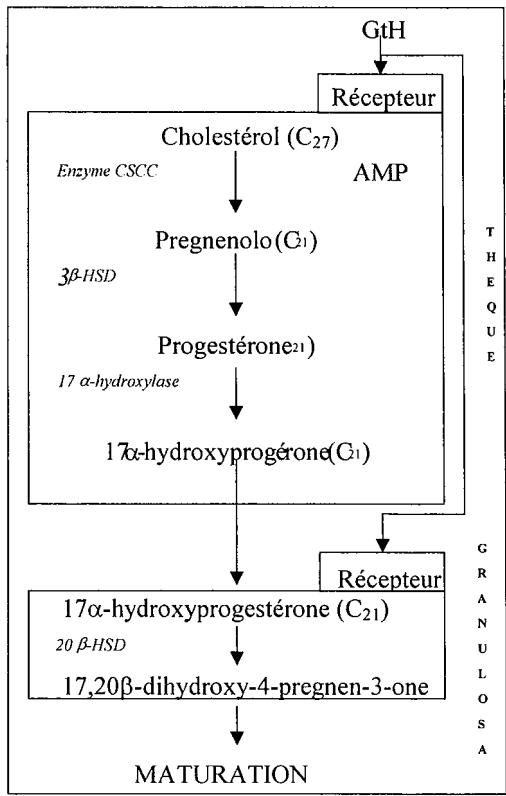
GtH

Récepteur

Cholestérol ($C_{27}$)

Enzyme CSCC

AMP

Pregnenolo($C_{21}$)

3β-HSD

Progestérone21)

17 α-hydroxylase

17α-hydroxyprogérone($C_{21}$)

T H E Q U E

Récepteur

17α-hydroxyprogestérone ($C_{21}$)

20 β-HSD

17,20β-dihydroxy-4-pregnen-3-one

G R A N U L O S A

MATURATION